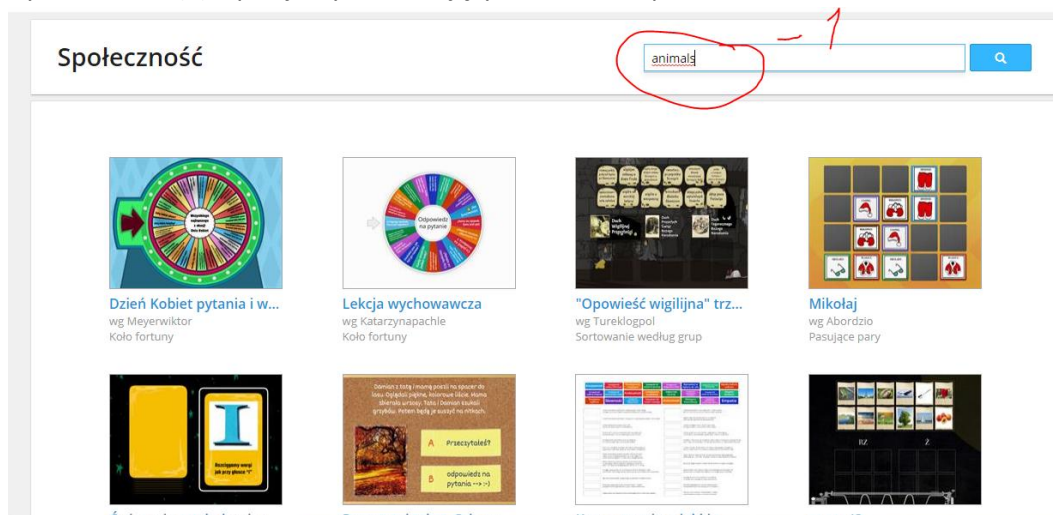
Społeczność

animals

1

Odpowiedz na pytanie

Dzień Kobiet pytania i w...
wg Meyerwiktor
Koło fortuny

Lekcja wychowawcza
wg Katarzynapachle
Koło fortuny

"Opowieść wigilijna" trz...
wg Tureklogpol
Sortowanie według grup

Mikołaj
wg Abordzio
Pasujące pary

I

A Przeczytałeś?

B odpowiedz na pytanie --> :-)

RZ

Ż